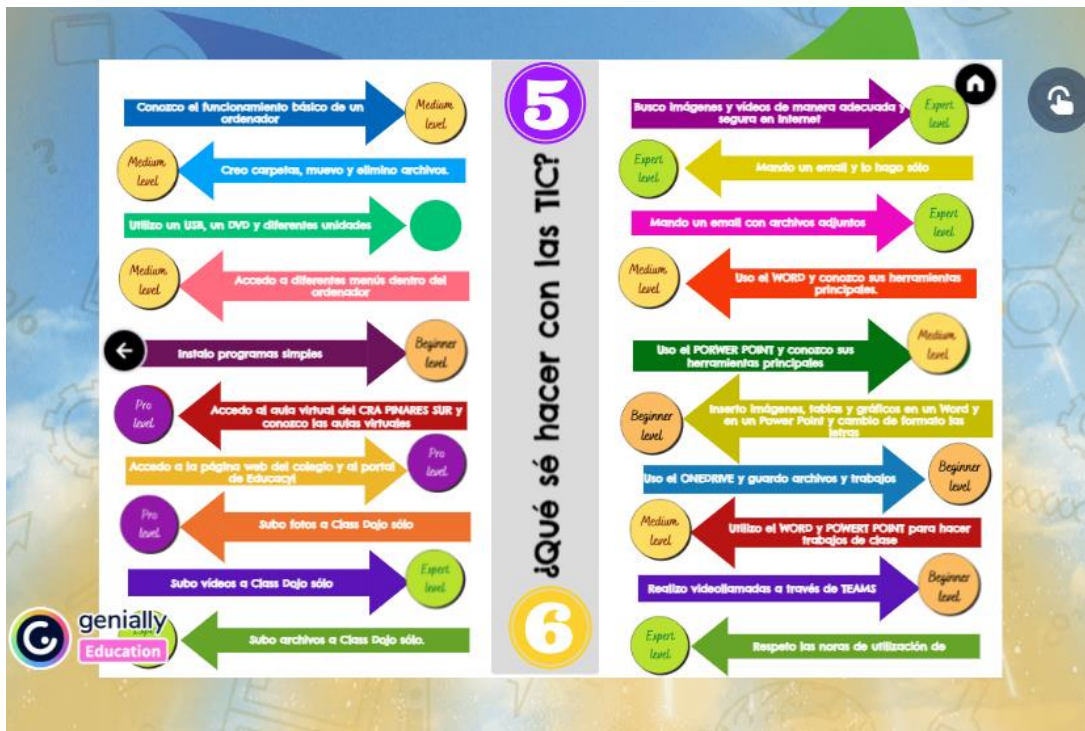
5

¿Qué sé hacer con las TIC?

6

Conozco el funcionamiento básico de un ordenador
Medium level

Medium level
Creo carpetas, muevo y elimino archivos.

Utilizo un USB, un DVD y diferentes unidades

Medium level
Accedo a diferentes menús dentro del ordenador

Instalo programas simples
Beginner level

Pro level
Accedo al aula virtual del CRA PINARES SUR y conozco las aulas virtuales

Accedo a la página web del colegio y al portal de Educacyl
Pro level

Pro level
Subo fotos a Class Dojo sólo

Subo vídeos a Class Dojo sólo
Expert level

Subo archivos a Class Dojo sólo.

Busco imágenes y vídeos de manera adecuada y segura en internet
Expert level

Expert level
Mando un email y lo hago sólo

Mando un email con archivos adjuntos
Expert level

Medium level
Uso el WORD y conozco sus herramientas principales.

Uso el PORWER POINT y conozco sus herramientas principales
Medium level

Beginner level
Inserto imágenes, tablas y gráficos en un Word y en un Power Point y cambio de formato las letras

Uso el ONEDRIVE y guardo archivos y trabajos
Beginner level

Medium level
Utilizo el WORD y POWERT POINT para hacer trabajos de clase

Realizo videollamadas a través de TEAMS
Beginner level

Expert level
Respeto las noras de utilización de

genially
Education